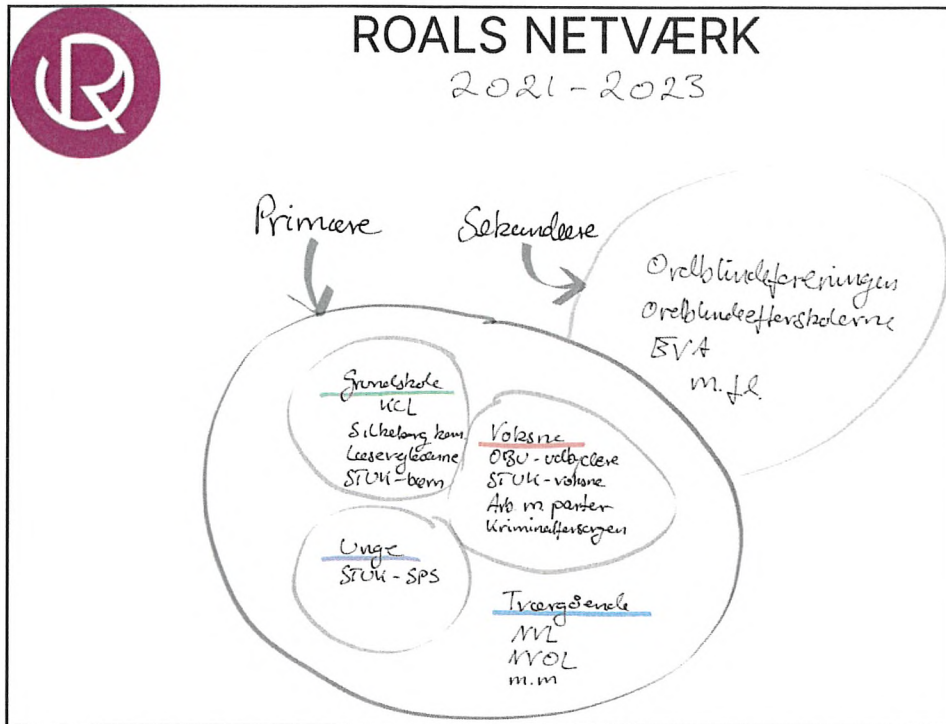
ROALS NETVÆRK
2021 - 2023

Primære

Sekundære

Ordblindeforeningen
Ordblindeefterskolerne
BVA
m.fl.

Grundskole
KCL
Silkeborg kom.
Læsevejlederne
STUK - børn

Voksne
OBU - ordblinde
STUK - voksne
Arb. m. parter
Kriminalforsorgen

Unge
STUK - SPS

Tværgående
NVL
NVOL
m.m